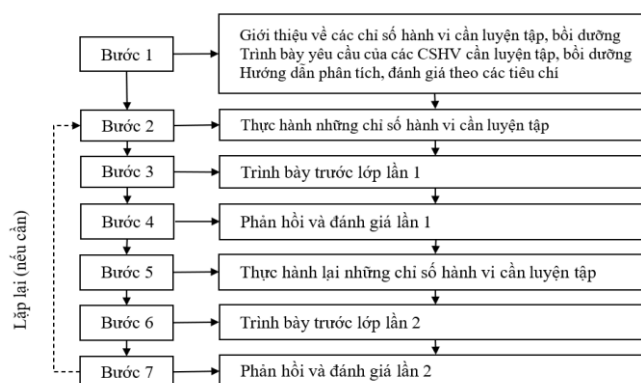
Bước 1

Giới thiệu về các chỉ số hành vi cần luyện tập, bồi dưỡng
Trình bày yêu cầu của các CSHV cần luyện tập, bồi dưỡng
Hướng dẫn phân tích, đánh giá theo các tiêu chí

Bước 2

Thực hành những chỉ số hành vi cần luyện tập

Bước 3

Trình bày trước lớp lần 1

Bước 4

Phản hồi và đánh giá lần 1

Bước 5

Thực hành lại những chỉ số hành vi cần luyện tập

Bước 6

Trình bày trước lớp lần 2

Bước 7

Phản hồi và đánh giá lần 2

Lặp lại (nếu cần)